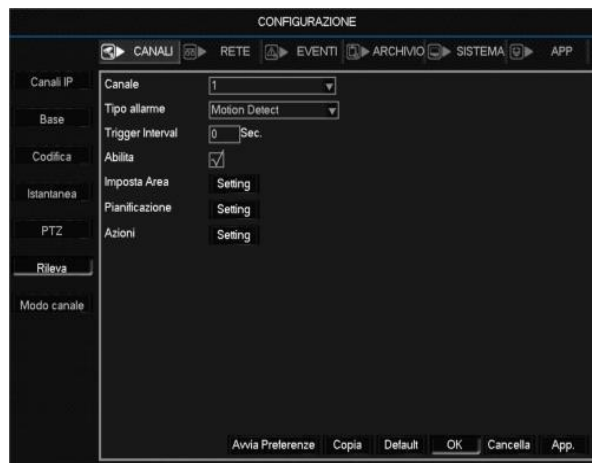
CONFIGURAZIONE

CANALI RETE EVENTI ARCHIVIO SISTEMA APP

Canali IP
Base
Codifica
Istantanea
PTZ
Rileva
Modo canale

Canale 1
Tipo allarme Motion Detect
Trigger Interval 0 Sec.
Abilita ☑
Imposta Area Setting
Pianificazione Setting
Azioni Setting

Avvia Preferenze Copia Default OK Cancella App.